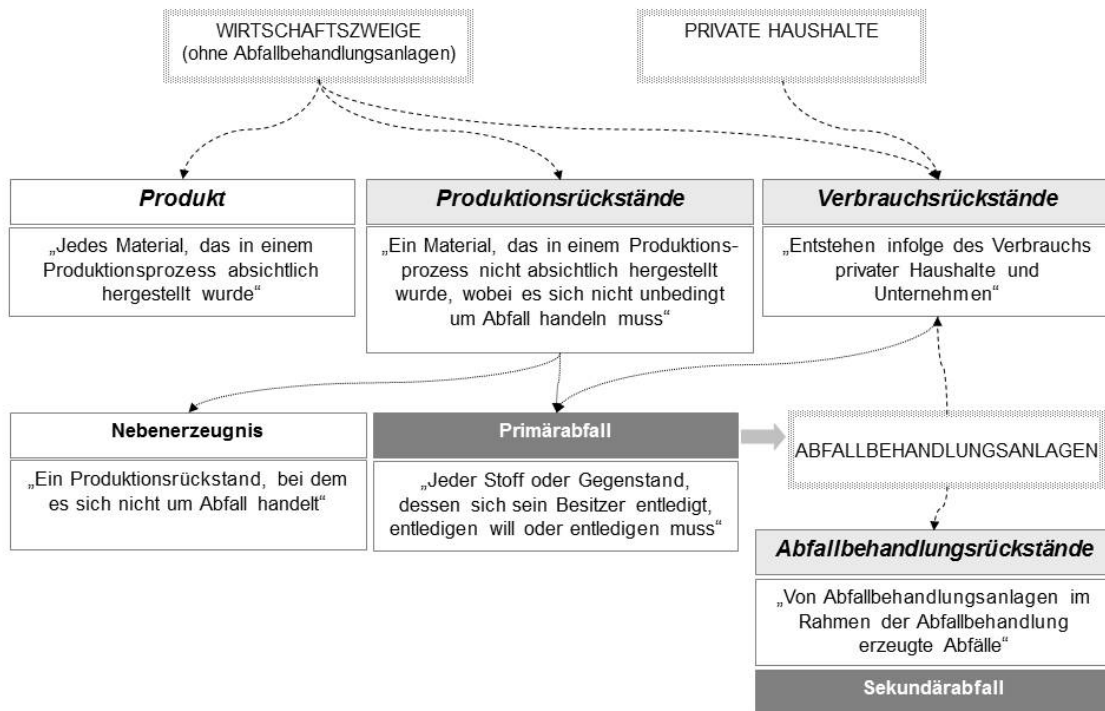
WIRTSCHAFTSZWEIGE
(ohne Abfallbehandlungsanlagen)

PRIVATE HAUSHALTE

Produkt

„Jedes Material, das in einem Produktionsprozess absichtlich hergestellt wurde“

Produktionsrückstände

„Ein Material, das in einem Produktionsprozess nicht absichtlich hergestellt wurde, wobei es sich nicht unbedingt um Abfall handeln muss“

Verbrauchsrückstände

„Entstehen infolge des Verbrauchs privater Haushalte und Unternehmen“

Nebenerzeugnis

„Ein Produktionsrückstand, bei dem es sich nicht um Abfall handelt“

Primärabfall

„Jeder Stoff oder Gegenstand, dessen sich sein Besitzer entledigt, entledigen will oder entledigen muss“

ABFALLBEHANDLUNGSANLAGEN

Abfallbehandlungsrückstände

„Von Abfallbehandlungsanlagen im Rahmen der Abfallbehandlung erzeugte Abfälle“

Sekundärabfall